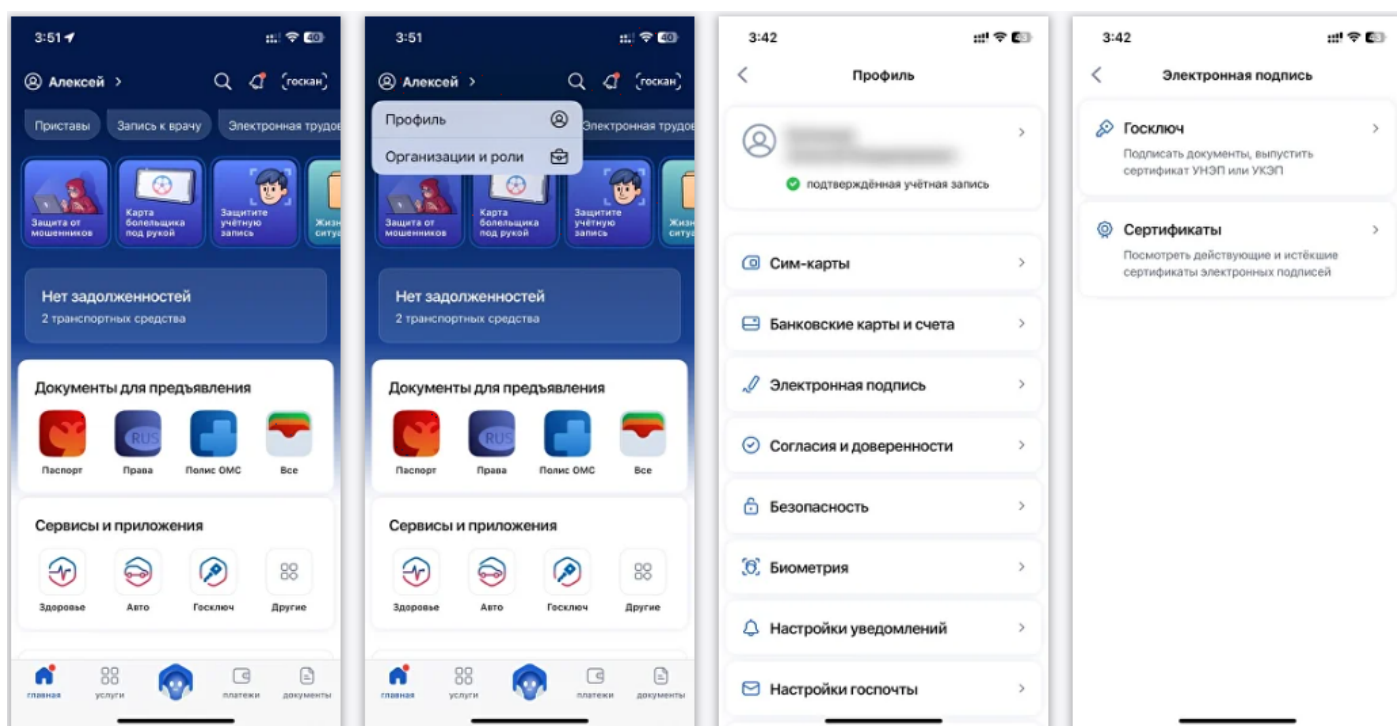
3:51
40
Алексей >
госкан
Приставы
Запись к врачу
Электронная трудов
Защита от мошенников
Карта болельщика под рукой
Защитите учётную запись
Жизн ситу
Нет задолженностей
2 транспортных средства
Документы для предъявления
RUS
Паспорт
Права
Полис ОМС
Все
Сервисы и приложения
Здоровье
Авто
Госключ
Другие
главная
услуги
платежи
документы

3:51
40
Алексей >
госкан
Профиль
Организации и роли
Электронная трудов
Защита от мошенников
Карта болельщика под рукой
Защитите учётную запись
Жизн ситу
Нет задолженностей
2 транспортных средства
Документы для предъявления
RUS
Паспорт
Права
Полис ОМС
Все
Сервисы и приложения
Здоровье
Авто
Госключ
Другие
главная
услуги
платежи
документы

3:42
Профиль
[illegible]
подтверждённая учётная запись
Сим-карты
Банковские карты и счета
Электронная подпись
Согласия и доверенности
Безопасность
Биометрия
Настройки уведомлений
Настройки госпочты

3:42
Электронная подпись
Госключ
Подписать документы, выпустить сертификат УНЭП или УКЭП
Сертификаты
Посмотреть действующие и истёкшие сертификаты электронных подписей